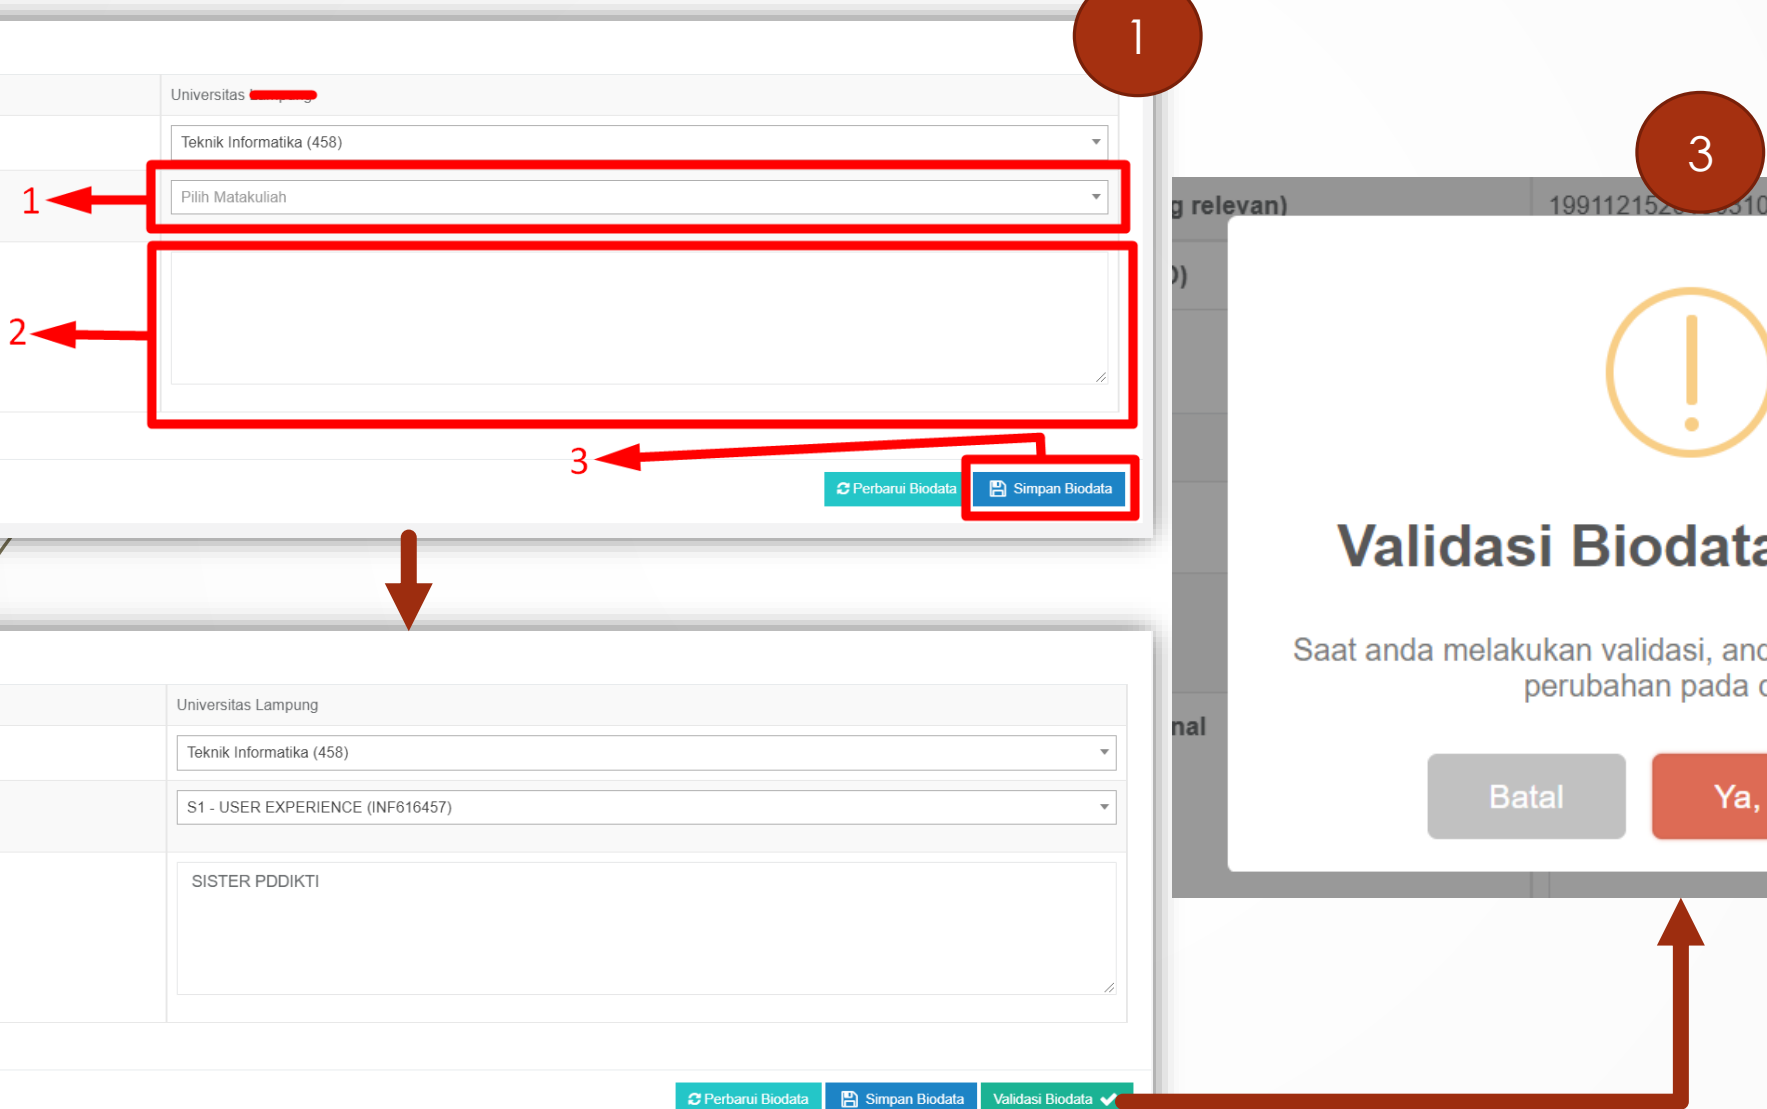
1

Universitas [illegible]

Teknik Informatika (458)

1

Pilih Matakuliah

2

3

Perbarui Biodata

Simpan Biodata

Universitas Lampung

Teknik Informatika (458)

S1 - USER EXPERIENCE (INF616457)

SISTER PDDIKTI

Perbarui Biodata

Simpan Biodata

Validasi Biodata

3

g relevan)

199112152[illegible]310

)

nal

Validasi Biodata

Saat anda melakukan validasi, and

perubahan pada d

Batal

Ya,